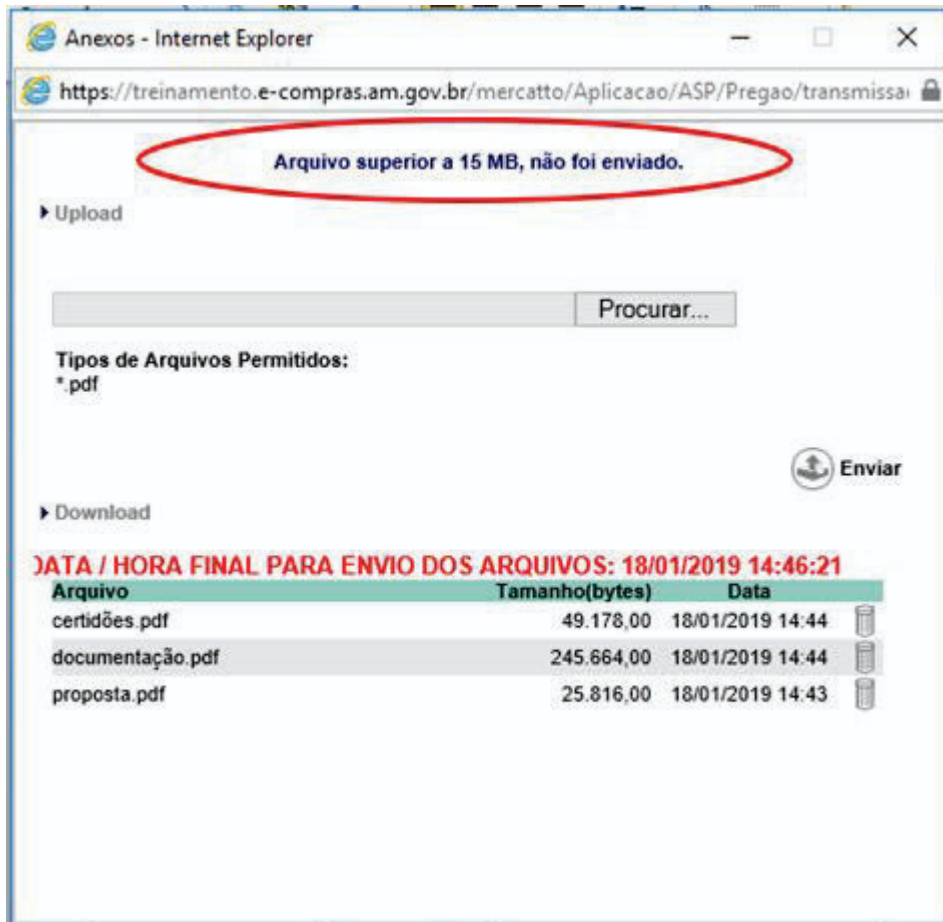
Anexos - Internet Explorer

https://treinamento.e-compras.am.gov.br/mercatto/Aplicacao/ASP/Pregao/transmissa

Arquivo superior a 15 MB, não foi enviado.

Upload

Procurar...

Tipos de Arquivos Permitidos:
*.pdf

Enviar

Download

)ATA / HORA FINAL PARA ENVIO DOS ARQUIVOS: 18/01/2019 14:46:21

| Arquivo | Tamanho(bytes) | Data |
|---|---|---|
| certidões.pdf | 49.178,00 | 18/01/2019 14:44 |
| documentação.pdf | 245.664,00 | 18/01/2019 14:44 |
| proposta.pdf | 25.816,00 | 18/01/2019 14:43 |